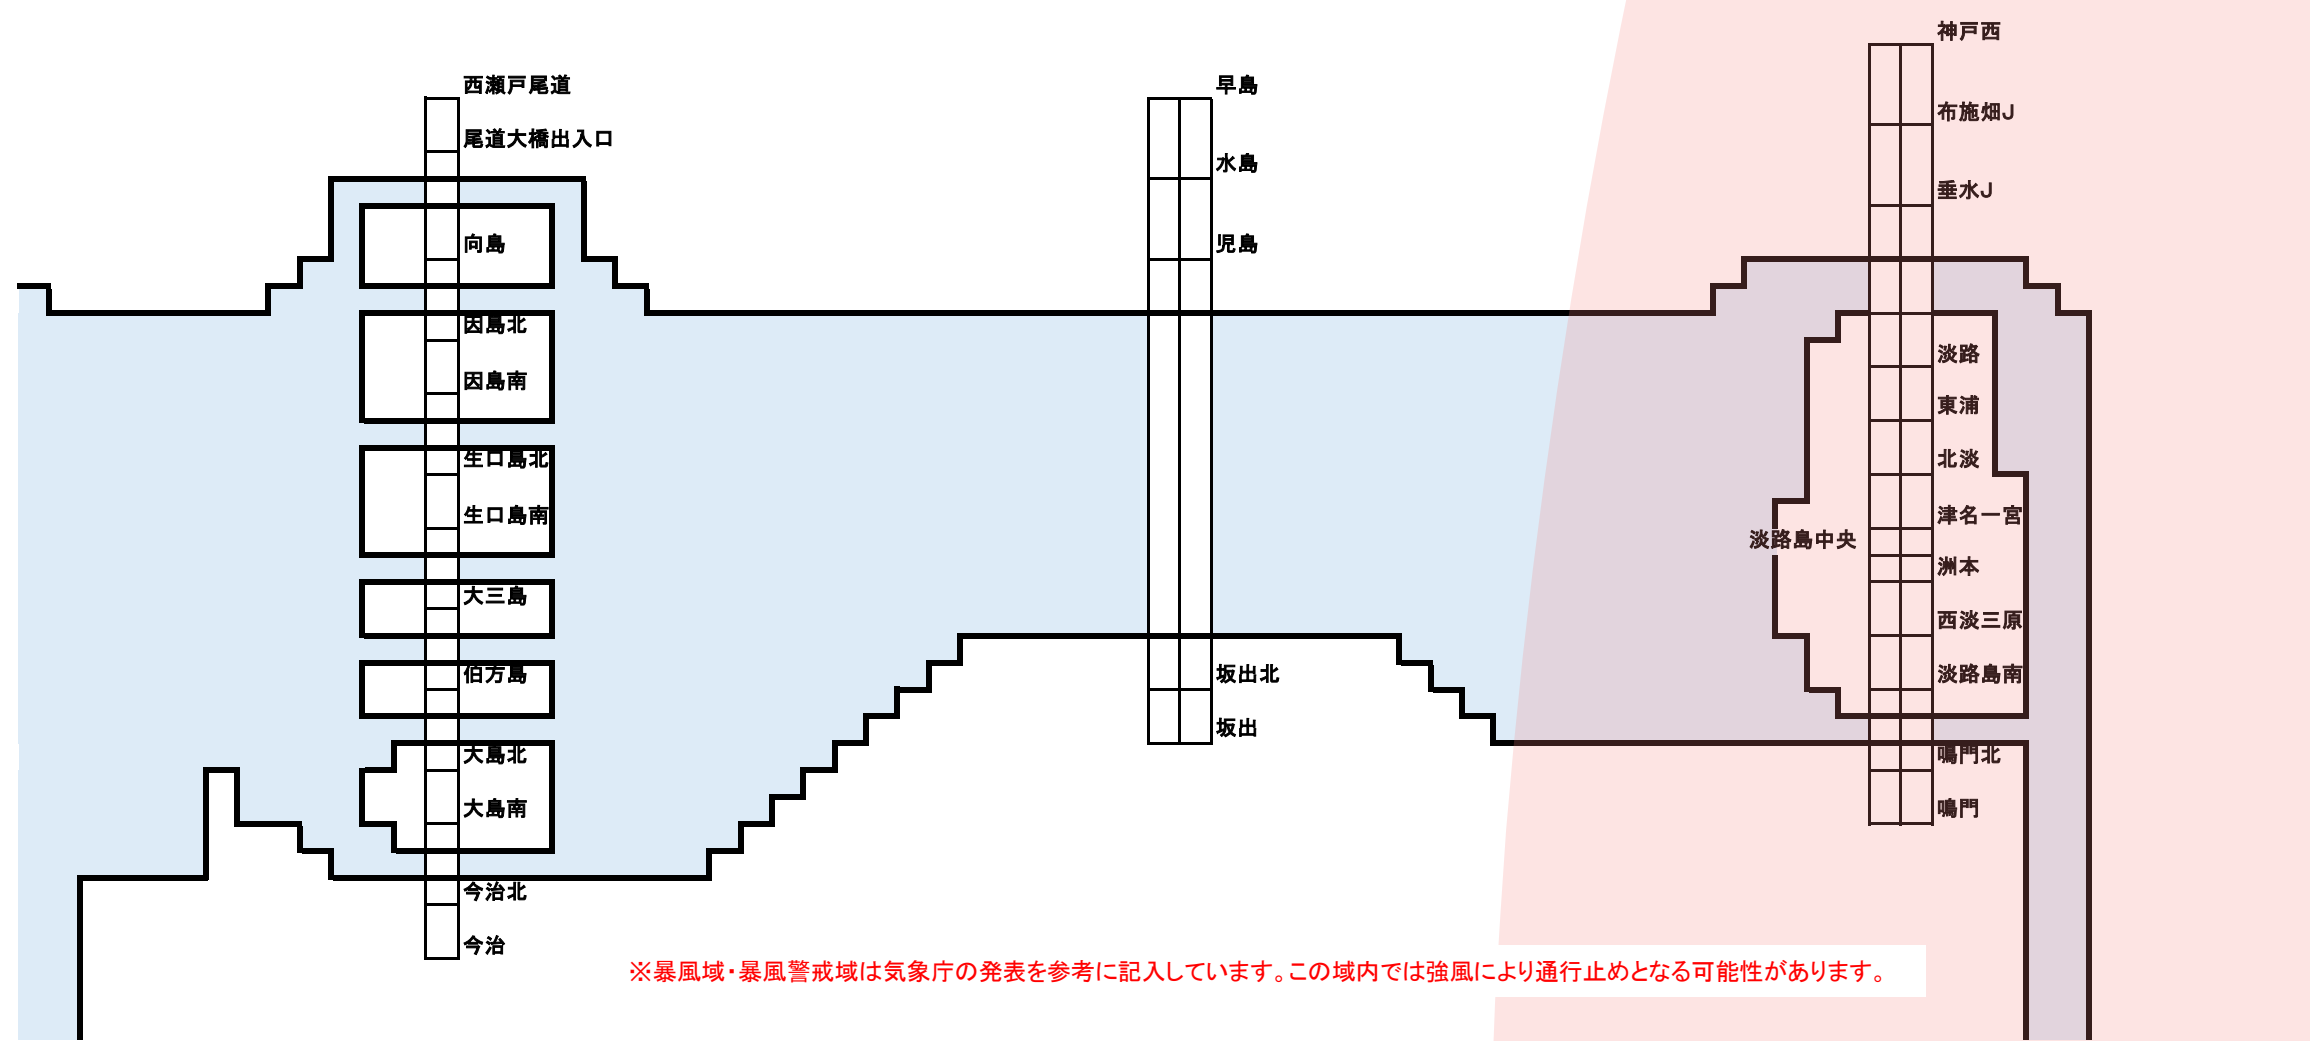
西瀬戸尾道
尾道大橋出入口
向島
因島北
因島南
生口島北
生口島南
大三島
伯方島
大島北
大島南
今治北
今治

早島
水島
児島
坂出北
坂出

神戸西
布施畑J
垂水J
淡路
東浦
北淡
津名一宮
淡路島中央
洲本
西淡三原
淡路島南
鳴門北
鳴門

※暴風域・暴風警戒域は気象庁の発表を参考に記入しています。この域内では強風により通行止めとなる可能性があります。